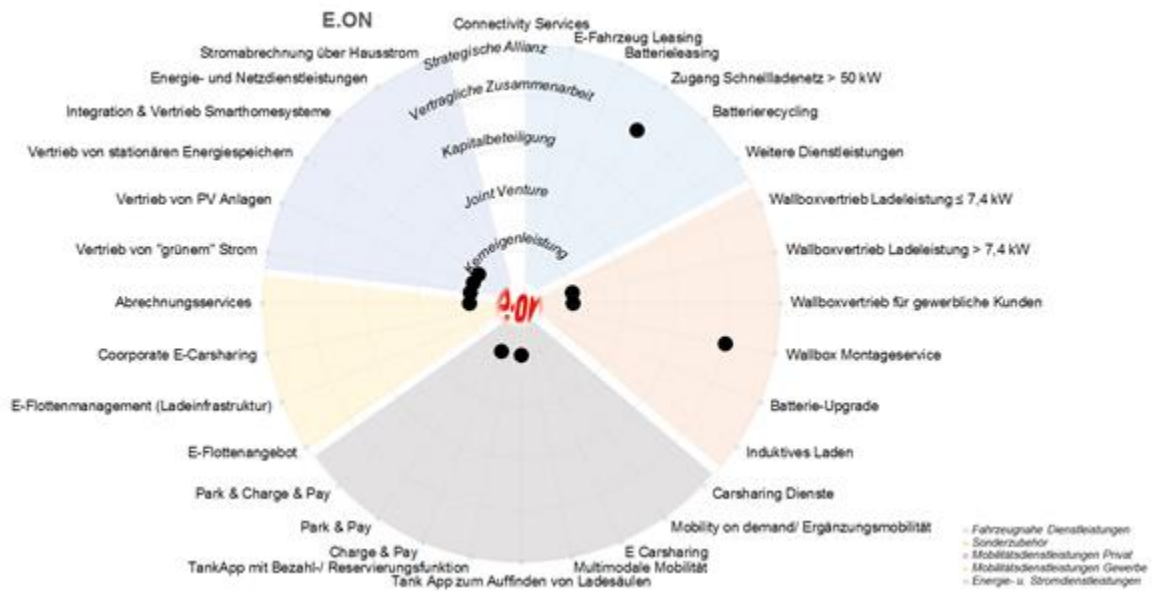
E.ON

Connectivity Services
E-Fahrzeug Leasing
Batterieleasing
Zugang Schnellladenetz > 50 kW
Batterierecycling
Weitere Dienstleistungen
Wallboxvertrieb Ladeleistung ≤ 7,4 kW
Wallboxvertrieb Ladeleistung > 7,4 kW
Wallboxvertrieb für gewerbliche Kunden
Wallbox Montageservice
Batterie-Upgrade
Induktives Laden
Carsharing Dienste
Mobility on demand/ Ergänzungsmobilität
E Carsharing
Multimodale Mobilität
Tank App zum Auffinden von Ladesäulen
TankApp mit Bezahl-/ Reservierungsfunktion
Charge & Pay
Park & Pay
Park & Charge & Pay
E-Flottenangebot
E-Flottenmanagement (Ladeinfrastruktur)
Coorporate E-Carsharing
Abrechnungsservices
Vertrieb von "grünem" Strom
Vertrieb von PV Anlagen
Vertrieb von stationären Energiespeichern
Integration & Vertrieb Smarthomesysteme
Energie- und Netzdienstleistungen
Stromabrechnung über Hausstrom

Strategische Allianz
Vertragliche Zusammenarbeit
Kapitalbeteiligung
Joint Venture
Kerneigenleistung

e.on

Fahrzeugnahe Dienstleistungen
Sonderzubehör
Mobilitätsdienstleistungen Privat
Mobilitätsdienstleistungen Gewerbe
Energie- u. Stromdienstleistungen